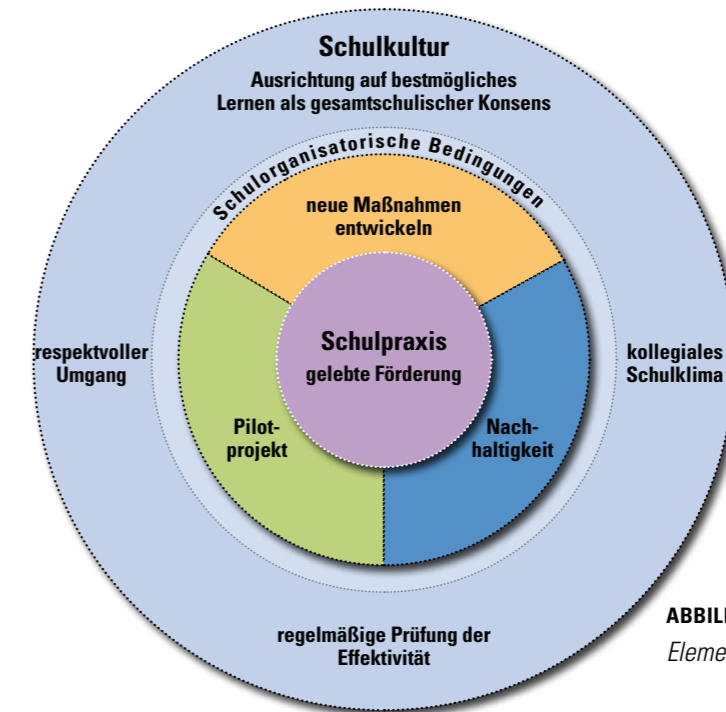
Schulkultur

Ausrichtung auf bestmögliches Lernen als gesamtschulischer Konsens

Schulorganisatorische Bedingungen

neue Maßnahmen entwickeln

Schulpraxis
gelebte Förderung

Pilotprojekt

Nachhaltigkeit

respektvoller Umgang

kollegiales Schulklima

regelmäßige Prüfung der Effektivität

ABBIL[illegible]

Eleme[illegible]